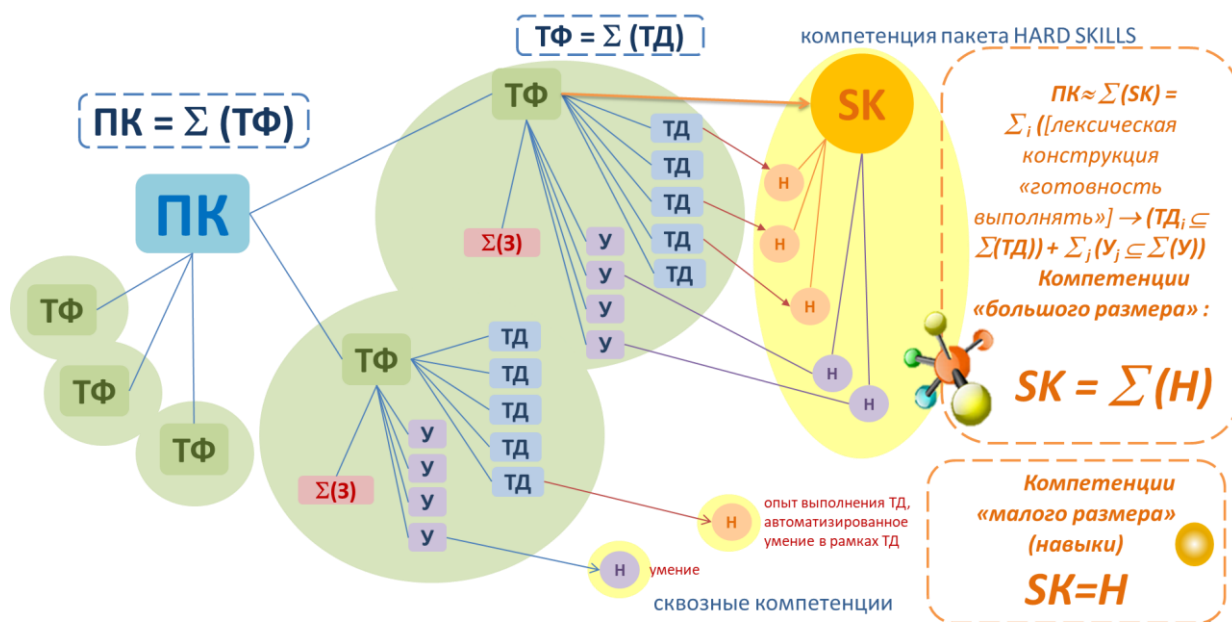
ТФ = $\Sigma$ (ТД)

компетенция пакета HARD SKILLS

ПК = $\Sigma$ (ТФ)

ТФ

SK

ТД
ТД
ТД
ТД
ТД

Н
Н
Н

$\Sigma$(З)

У
У
У
У

ПК

ТФ
ТФ
ТФ

ТФ

ТД
ТД
ТД
ТД
ТД

У
У
У
У

$\Sigma$(З)

Н
Н

ПК≈$\sum$(SK) = $\sum_i$ ([лексическая конструкция «готовность выполнять»] → (ТД$_i \subseteq$ $\sum$(ТД)) + $\sum_j$(У$_j \subseteq \sum$(У))

Компетенции «большого размера» :

SK = $\sum$(Н)

Н опыт выполнения ТД, автоматизированное умение в рамках ТД

Н умение

сквозные компетенции

Компетенции «малого размера» (навыки)

SK=H